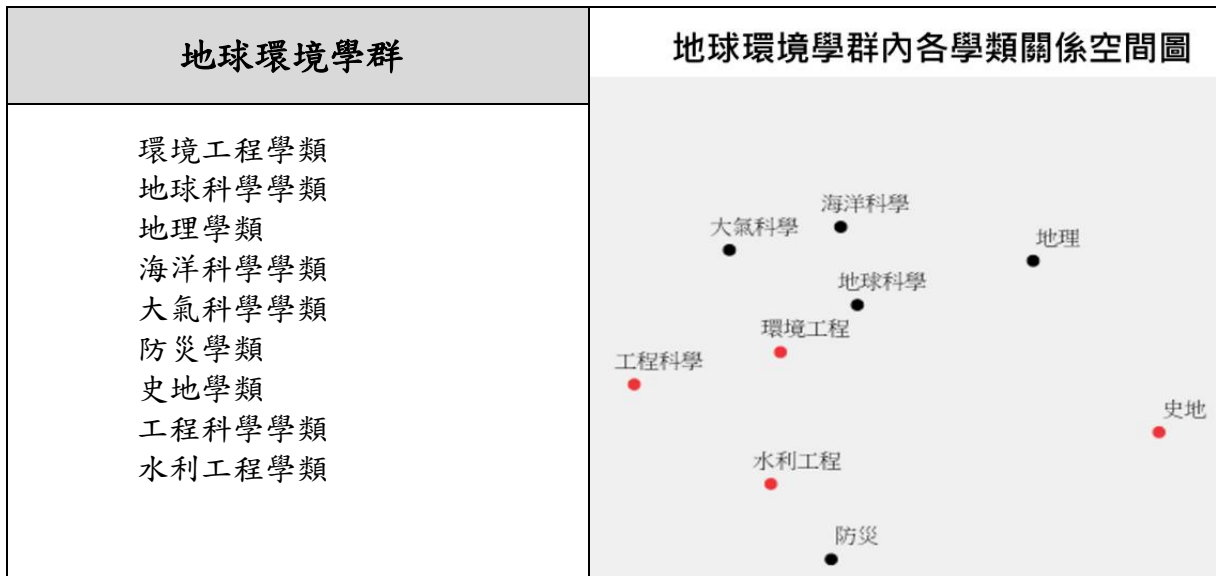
| 地球環境學群 | 地球環境學群內各學類關係空間圖 |
|---|---|
| 環境工程學類<br>地球科學學類<br>地理學類<br>海洋科學學類<br>大氣科學學類<br>防災學類<br>史地學類<br>工程科學學類<br>水利工程學類 | 海洋科學<br>大氣科學<br>地理<br>地球科學<br>環境工程<br>工程科學<br>史地<br>水利工程<br>防災 |